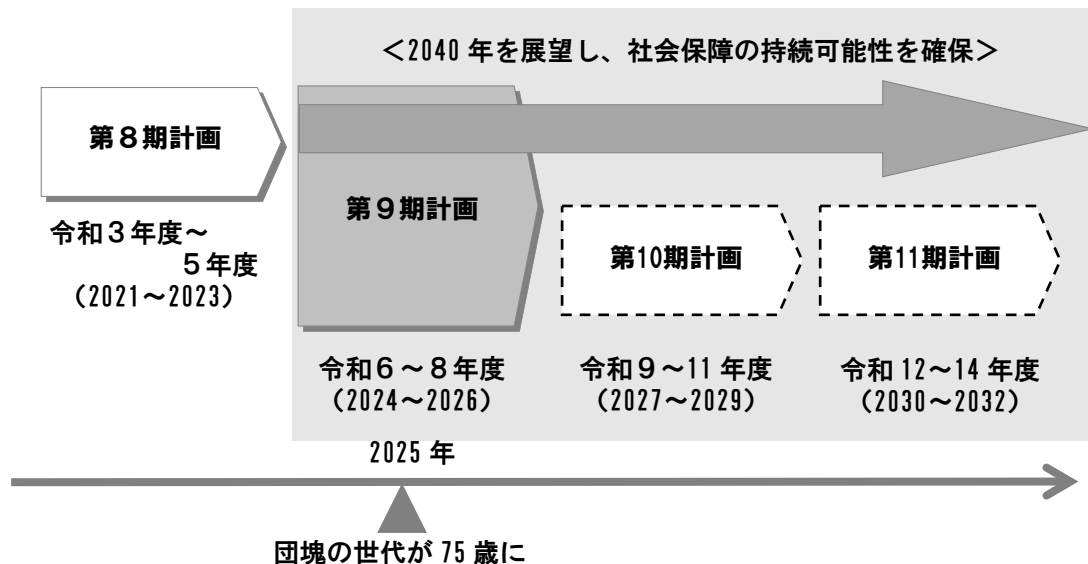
＜2040 年を展望し、社会保障の持続可能性を確保＞

第８期計画

令和３年度～５年度
（2021～2023）

第９期計画

令和６～８年度
（2024～2026）

第10期計画

令和９～11 年度
（2027～2029）

第11期計画

令和 12～14 年度
（2030～2032）

2025 年

団塊の世代が 75 歳に